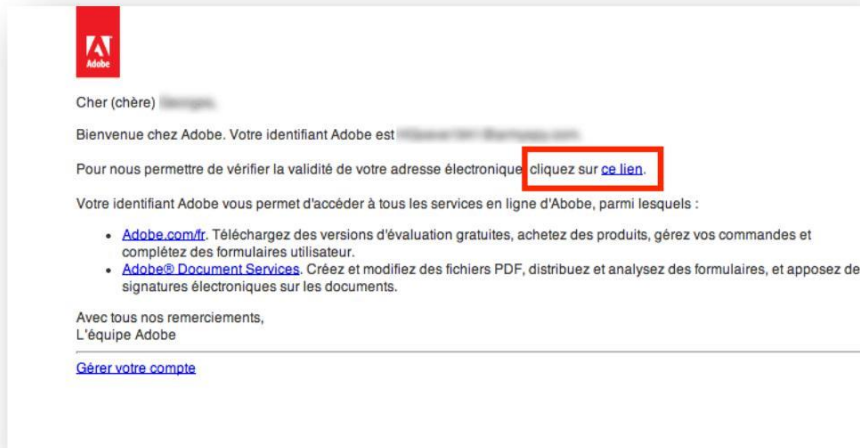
Adobe

Cher (chère) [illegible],

Bienvenue chez Adobe. Votre identifiant Adobe est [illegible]

Pour nous permettre de vérifier la validité de votre adresse électronique cliquez sur ce lien.

Votre identifiant Adobe vous permet d'accéder à tous les services en ligne d'Adobe, parmi lesquels :

- Adobe.com/fr. Téléchargez des versions d'évaluation gratuites, achetez des produits, gérez vos commandes et complétez des formulaires utilisateur.
- Adobe® Document Services. Créez et modifiez des fichiers PDF, distribuez et analysez des formulaires, et apposez de signatures électroniques sur les documents.

Avec tous nos remerciements,
L'équipe Adobe

Gérer votre compte